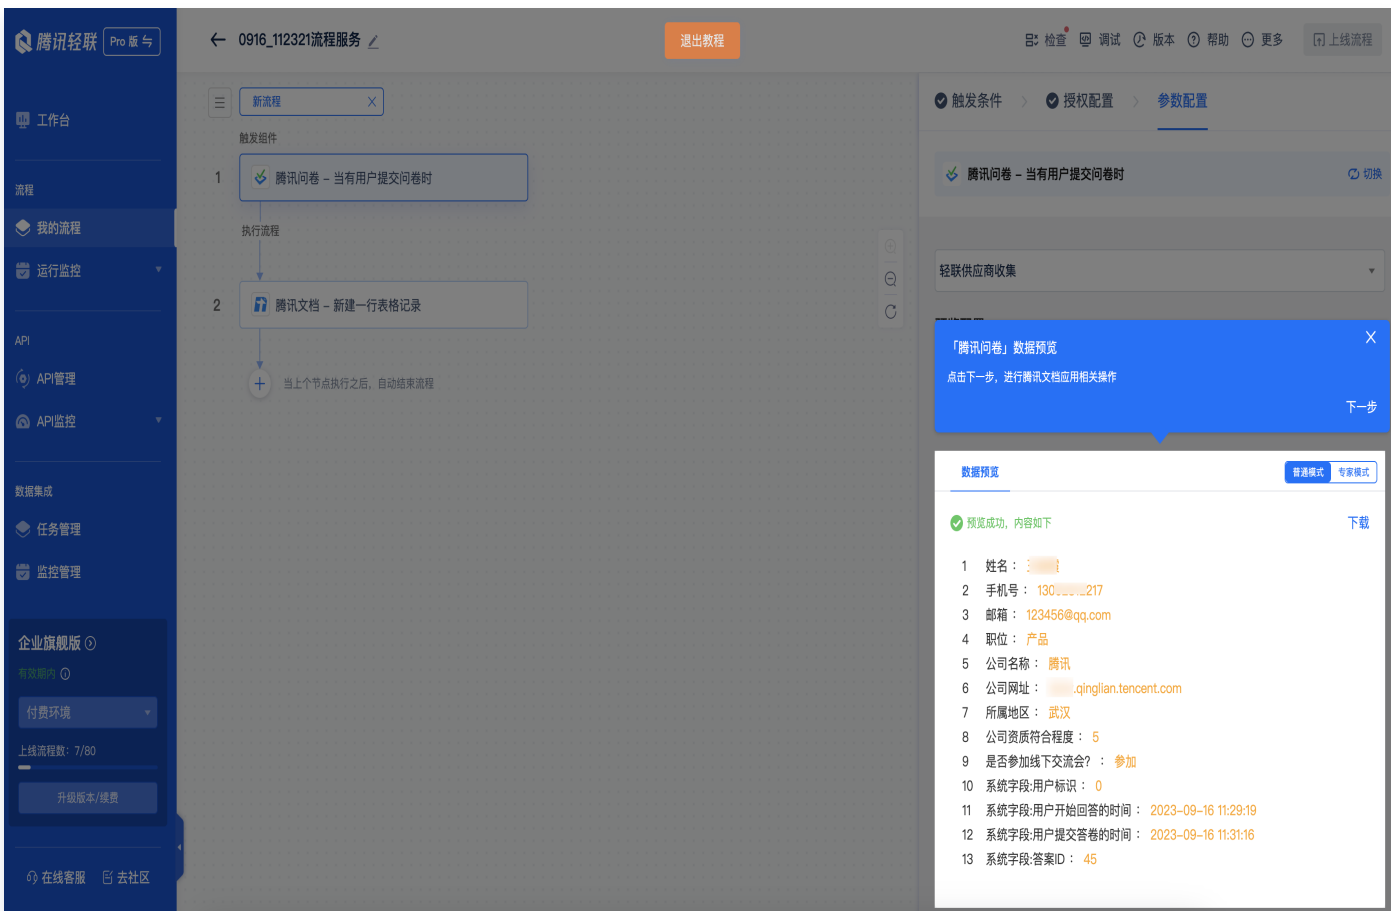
腾讯轻联 Pro 版 ⇆

工作台

流程

我的流程

运行监控

API

API管理

API监控

数据集成

任务管理

监控管理

企业旗舰版

有效期内

付费环境

上线流程数：7/80

升级版本/续费

在线客服 去社区

← 0916_112321流程服务

退出教程

检查 调试 版本 帮助 更多 上线流程

新流程

触发组件

1 腾讯问卷 – 当有用户提交问卷时

执行流程

2 腾讯文档 – 新建一行表格记录

+ 当上个节点执行之后，自动结束流程

触发条件 > 授权配置 > 参数配置

腾讯问卷 – 当有用户提交问卷时 切换

轻联供应商收集

「腾讯问卷」数据预览

点击下一步，进行腾讯文档应用相关操作

下一步

数据预览

普通模式 专家模式

预览成功，内容如下

下载

1 姓名： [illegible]

2 手机号： 130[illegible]217

3 邮箱： 123456@qq.com

4 职位： 产品

5 公司名称： 腾讯

6 公司网址： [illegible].qinglian.tencent.com

7 所属地区： 武汉

8 公司资质符合程度： 5

9 是否参加线下交流会？： 参加

10 系统字段:用户标识： 0

11 系统字段:用户开始回答的时间： 2023-09-16 11:29:19

12 系统字段:用户提交答卷的时间： 2023-09-16 11:31:16

13 系统字段:答案ID： 45